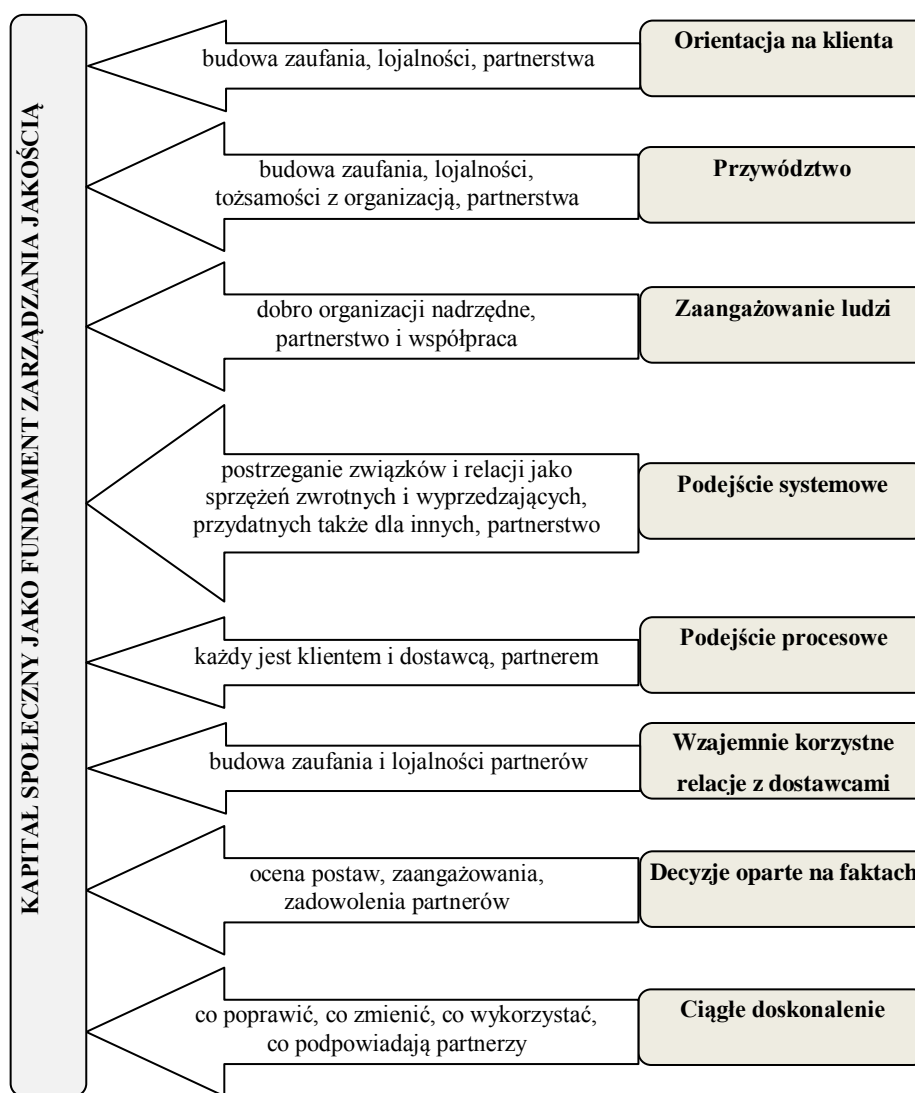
KAPITAŁ SPOŁECZNY JAKO FUNDAMENT ZARZĄDZANIA JAKOŚCIĄ

Orientacja na klienta

budowa zaufania, lojalności, partnerstwa

Przywództwo

budowa zaufania, lojalności, tożsamości z organizacją, partnerstwa

Zaangażowanie ludzi

dobro organizacji nadrzędne, partnerstwo i współpraca

Podejście systemowe

postrzeganie związków i relacji jako sprzężeń zwrotnych i wyprzedzających, przydatnych także dla innych, partnerstwo

Podejście procesowe

każdy jest klientem i dostawcą, partnerem

Wzajemnie korzystne relacje z dostawcami

budowa zaufania i lojalności partnerów

Decyzje oparte na faktach

ocena postaw, zaangażowania, zadowolenia partnerów

Ciągłe doskonalenie

co poprawić, co zmienić, co wykorzystać, co podpowiadają partnerzy